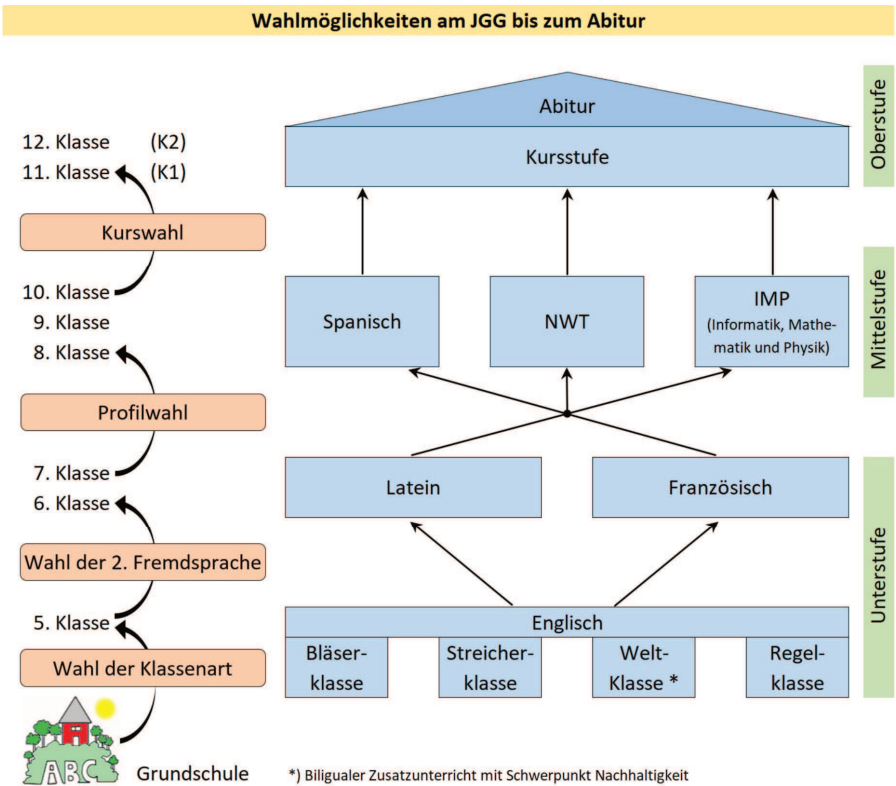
Wahlmöglichkeiten am JGG bis zum Abitur

Oberstufe

Abitur

Kursstufe

12. Klasse (K2)
11. Klasse (K1)

Kurswahl

10. Klasse
9. Klasse
8. Klasse

Profilwahl

7. Klasse
6. Klasse

Wahl der 2. Fremdsprache

5. Klasse

Wahl der Klassenart

ABC

Grundschule

Mittelstufe

Spanisch

NWT

IMP
(Informatik, Mathematik und Physik)

Unterstufe

Latein

Französisch

Englisch

Bläserklasse

Streicherklasse

Welt-Klasse *

Regelklasse

*) Biligualer Zusatzunterricht mit Schwerpunkt Nachhaltigkeit